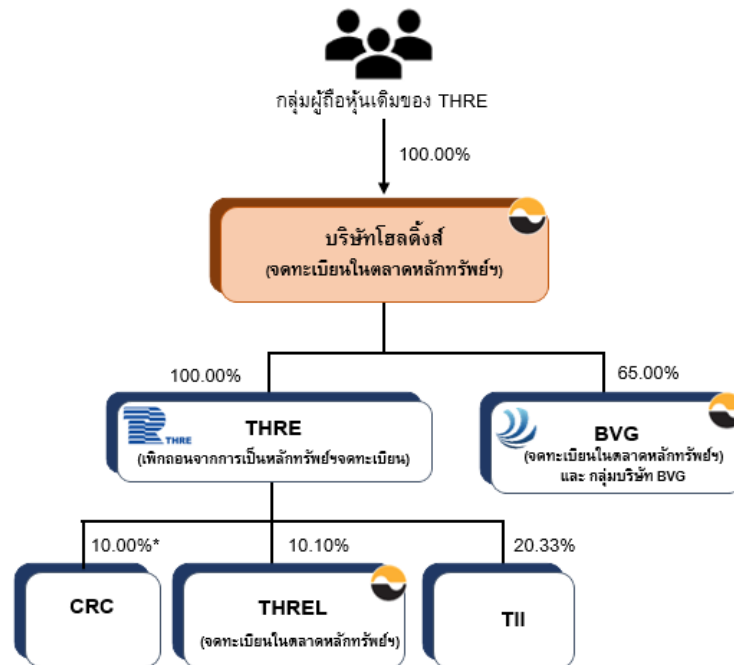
กลุ่มผู้ถือหุ้นเดิมของ THRE

100.00%

บริษัทโฮลดิ้งส์
(จดทะเบียนในตลาดหลักทรัพย์ฯ)

100.00%

65.00%

THRE

THRE
(เพิกถอนจากการเป็นหลักทรัพย์ฯจดทะเบียน)

BVG
(จดทะเบียนในตลาดหลักทรัพย์ฯ)
และ กลุ่มบริษัท BVG

10.00%*

10.10%

20.33%

CRC

THREL
(จดทะเบียนในตลาดหลักทรัพย์ฯ)

TII